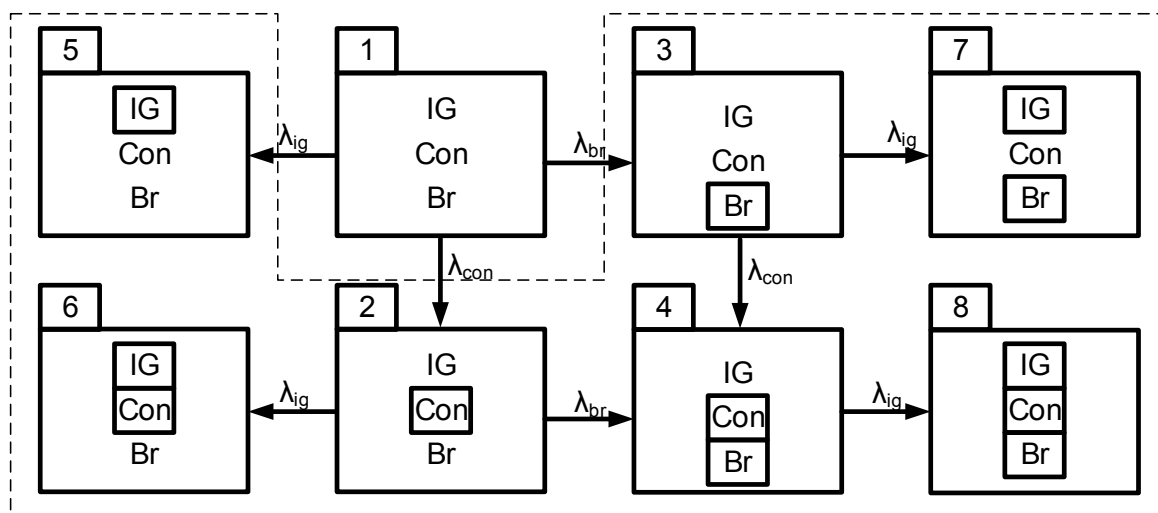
5
IG
Con
Br

$\lambda_{ig}$

1
IG
Con
Br

$\lambda_{br}$

3
IG
Con
Br

$\lambda_{ig}$

7
IG
Con
Br

$\lambda_{con}$

$\lambda_{con}$

6
IG
Con
Br

$\lambda_{ig}$

2
IG
Con
Br

$\lambda_{br}$

4
IG
Con
Br

$\lambda_{ig}$

8
IG
Con
Br